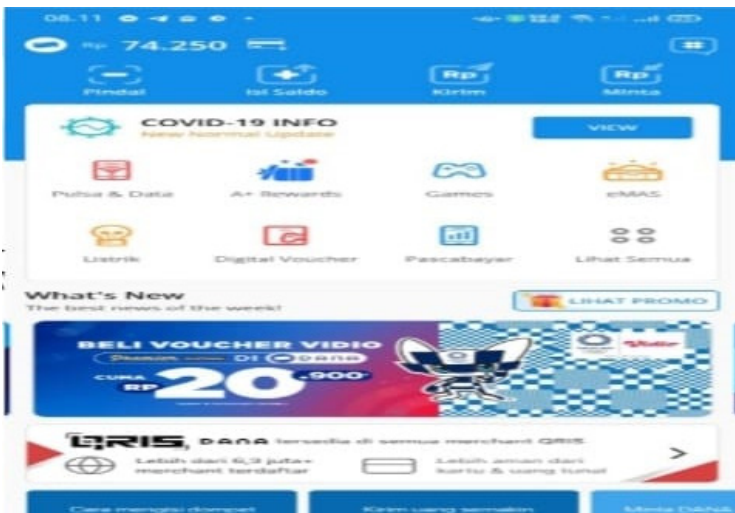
08.11

Rp 74.250

Pindai

Isi Saldo

Kirim

Minta

COVID-19 INFO
New Normal Update

VIEW

Pulsa & Data

A+ Rewards

Games

eMAS

Listrik

Digital Voucher

Pascabayar

Lihat Semua

What's New
The best news of the week!

LIHAT PROMO

BELI VOUCHER VIDIO
Premium DI DANA
CUMA RP 20.900

QRIS, DANA tersedia di semua merchant QRIS

Lebih dari 6,3 juta+ merchant terdaftar

Lebih aman dari kartu & uang tunai

Cara mengisi dompet

Kirim uang semakin

Mata DANA